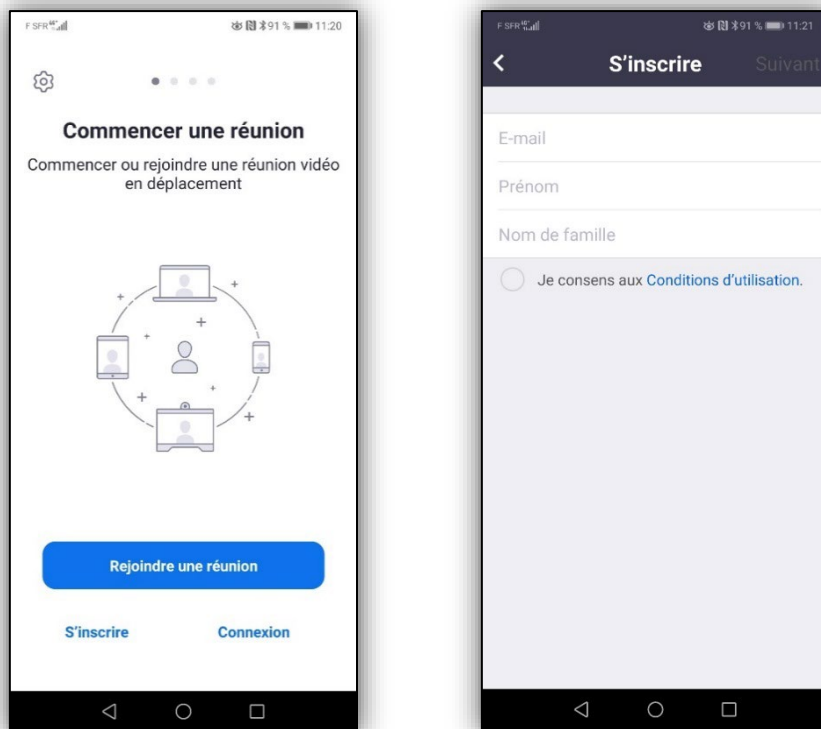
F SFR 91 % 11:20

Commencer une réunion

Commencer ou rejoindre une réunion vidéo en déplacement

Rejoindre une réunion

S'inscrire

Connexion

F SFR 91 % 11:21

S'inscrire

Suivant

E-mail

Prénom

Nom de famille

Je consens aux Conditions d'utilisation.